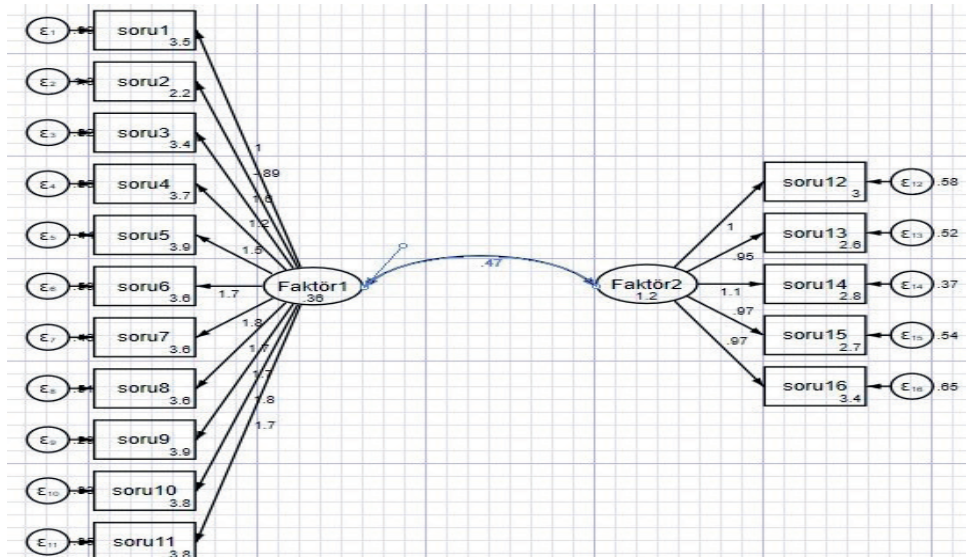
$\varepsilon_1$ soru1 3.5
$\varepsilon_2$ soru2 2.2
$\varepsilon_3$ soru3 3.4
$\varepsilon_4$ soru4 3.7
$\varepsilon_5$ soru5 3.9
$\varepsilon_6$ soru6 3.6
$\varepsilon_7$ soru7 3.6
$\varepsilon_8$ soru8 3.6
$\varepsilon_9$ soru9 3.9
$\varepsilon_{10}$ soru10 3.8
$\varepsilon_{11}$ soru11 3.8

1
.89
1.6
1.2
1.6
1.7
1.8
1.7
1.7
1.8
1.7

Faktör1 .36

.47

Faktör2 1.2

1
.95
1.1
.97
.97

soru12 3 $\varepsilon_{12}$ .58
soru13 2.6 $\varepsilon_{13}$ .52
soru14 2.8 $\varepsilon_{14}$ .37
soru15 2.7 $\varepsilon_{15}$ .54
soru16 3.4 $\varepsilon_{16}$ .65